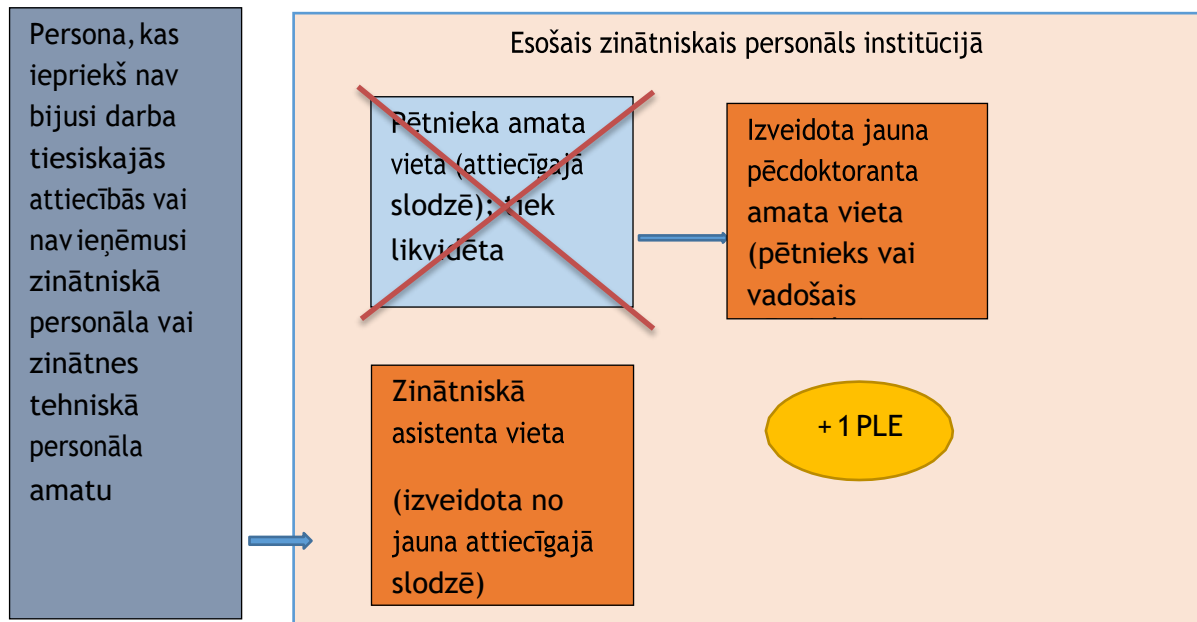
Persona, kas iepriekš nav bijusi darba tiesiskajās attiecībās vai nav ieņēmusi zinātniskā personāla vai zinātnes tehniskā personāla amatu

Esošais zinātniskais personāls institūcijā

Pētnieka amata vieta (attiecīgajā slodzē) tiek likvidēta

Izveidota jauna pēcdoktoranta amata vieta (pētnieks vai vadošais

Zinātniskā asistenta vieta

(izveidota no jauna attiecīgajā slodzē)

+ 1 PLE